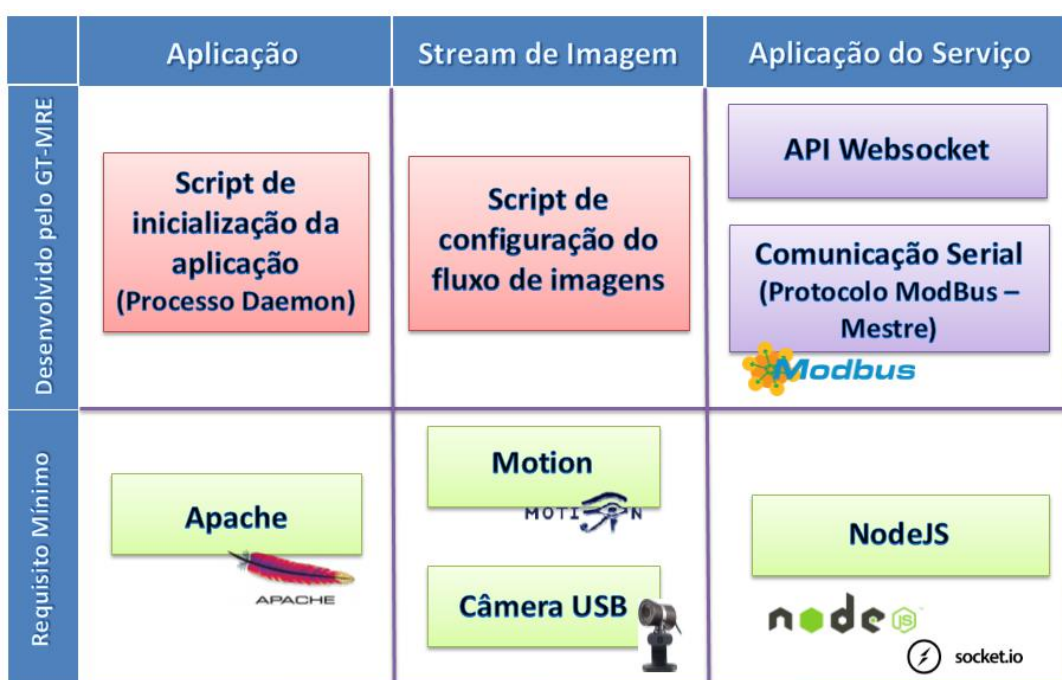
| | Aplicação | Stream de Imagem | Aplicação do Serviço |
|---|---|---|---|
| Desenvolvido pelo GT-MRE | Script de inicialização da aplicação (Processo Daemon) | Script de configuração do fluxo de imagens | API Websocket<br>Comunicação Serial (Protocolo ModBus – Mestre)<br>Modbus |
| Requisito Mínimo | Apache<br>APACHE | Motion<br>MOTION<br>Câmera USB | NodeJS<br>node JS<br>socket.io |